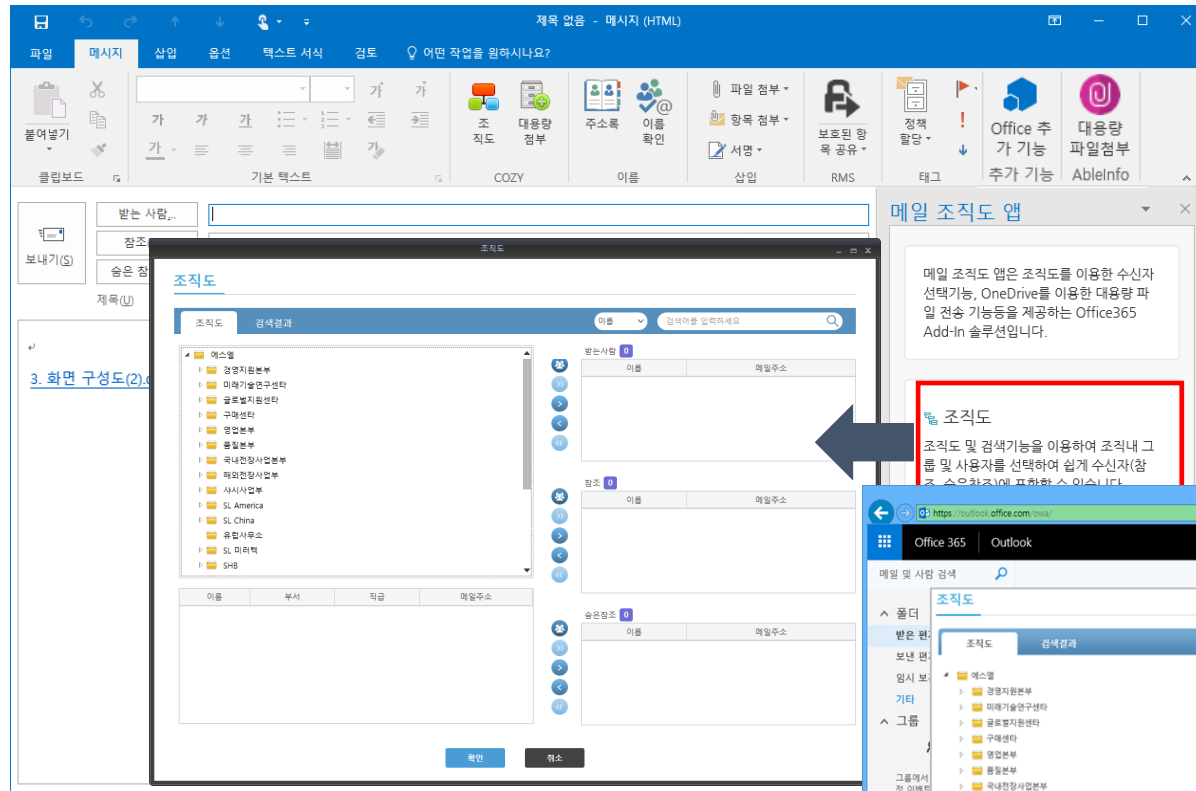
제목 없음 - 메시지 (HTML)

파일 메시지 삽입 옵션 텍스트 서식 검토 어떤 작업을 원하시나요?

붙여넣기 클립보드 기본 텍스트 조직도 대용량 첨부 COZY 주소록 이름 확인 이름 파일 첨부 항목 첨부 서명 삽입 보호된 항목 공유 RMS 정책 할당 태그 Office 추가 기능 추가 기능 대용량 파일첨부 AbleInfo

보내기(S) 받는 사람... 참조 숨은 참조 제목(U)

3. 화면 구성도(2).d

조직도

조직도

조직도 검색결과 이름 검색어를 입력하세요

에스엘
경영지원본부
미래기술연구센타
글로벌지원센타
구매센타
영업본부
품질본부
국내전장사업본부
해외전장사업부
사시사업부
SL America
SL China
유럽사무소
SL 미러텍
SHB

이름 부서 직급 메일주소

받는사람 0
이름 메일주소

참조 0
이름 메일주소

숨은참조 0
이름 메일주소

확인 취소

메일 조직도 앱

메일 조직도 앱은 조직도를 이용한 수신자 선택기능, OneDrive를 이용한 대용량 파일 전송 기능등을 제공하는 Office365 Add-In 솔루션입니다.

조직도

조직도 및 검색기능을 이용하여 조직내 그룹 및 사용자를 선택하여 쉽게 수신자(참조, 숨은참조)에 포함할 수 있습니다.

https://outlook.office.com/owa/

Office 365 Outlook

메일 및 사람 검색

폴더
받은 편
보낸 편
임시 보
기타
그룹
그룹에서
전 이벤트

조직도

조직도 검색결과

에스엘
경영지원본부
미래기술연구센타
글로벌지원센타
구매센타
영업본부
품질본부
국내전장사업본부